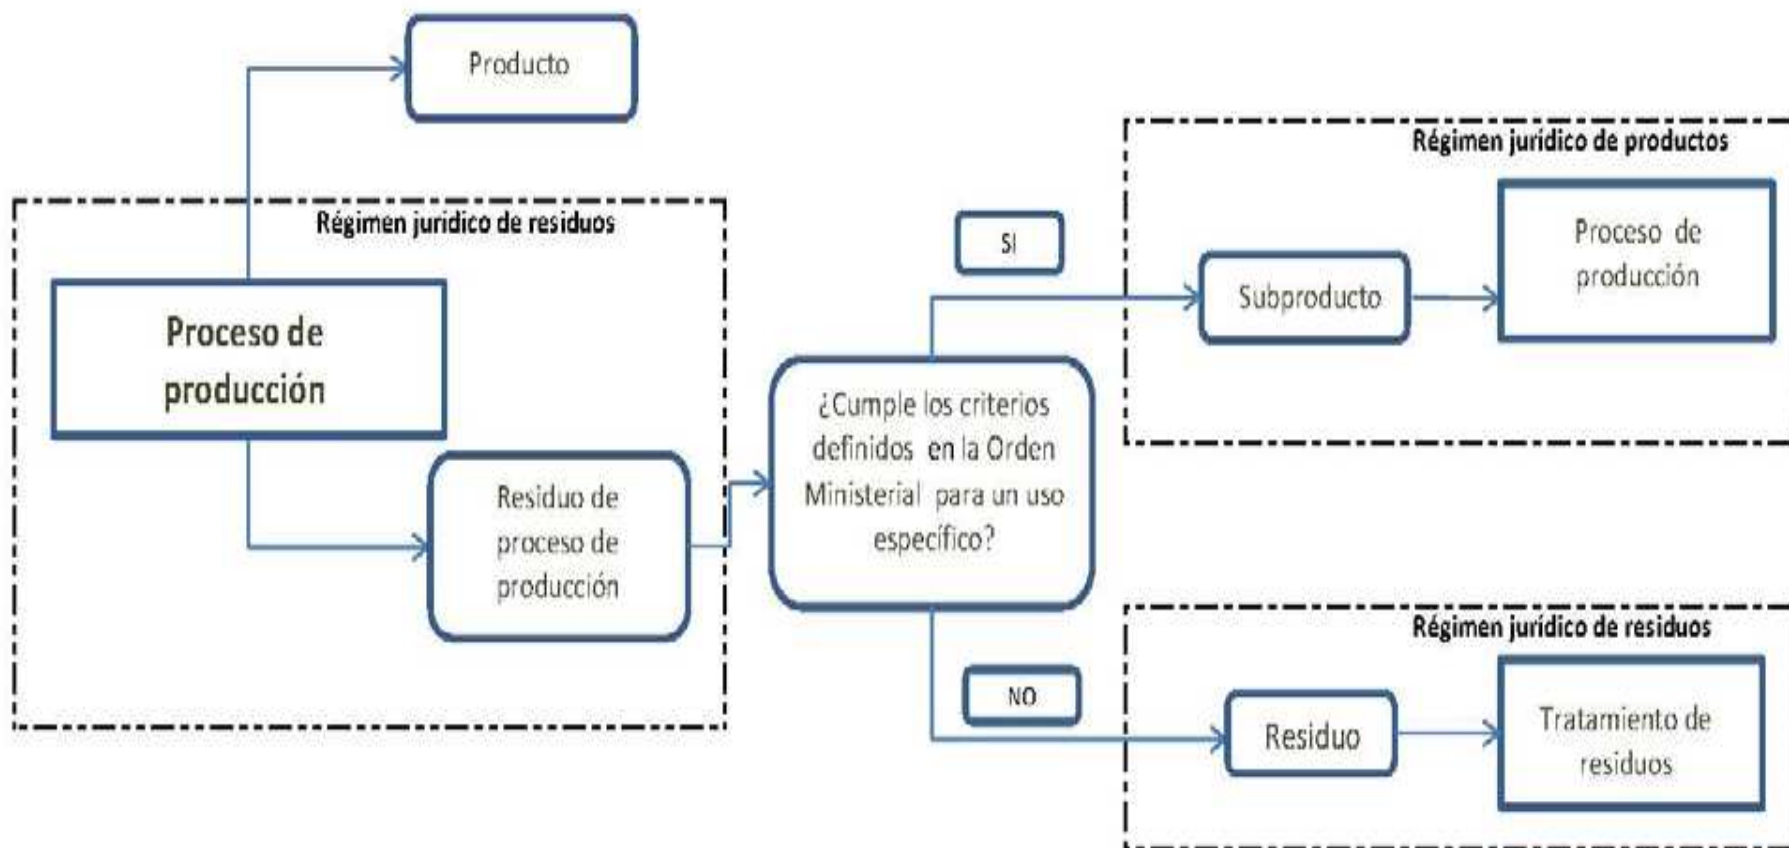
Producto

Régimen juridico de residuos

Proceso de producción

Residuo de proceso de producción

SI

¿Cumple los criterios definidos en la Orden Ministerial para un uso específico?

NO

Régimen jurídico de productos

Subproducto

Proceso de producción

Régimen jurídico de residuos

Residuo

Tratamiento de residuos